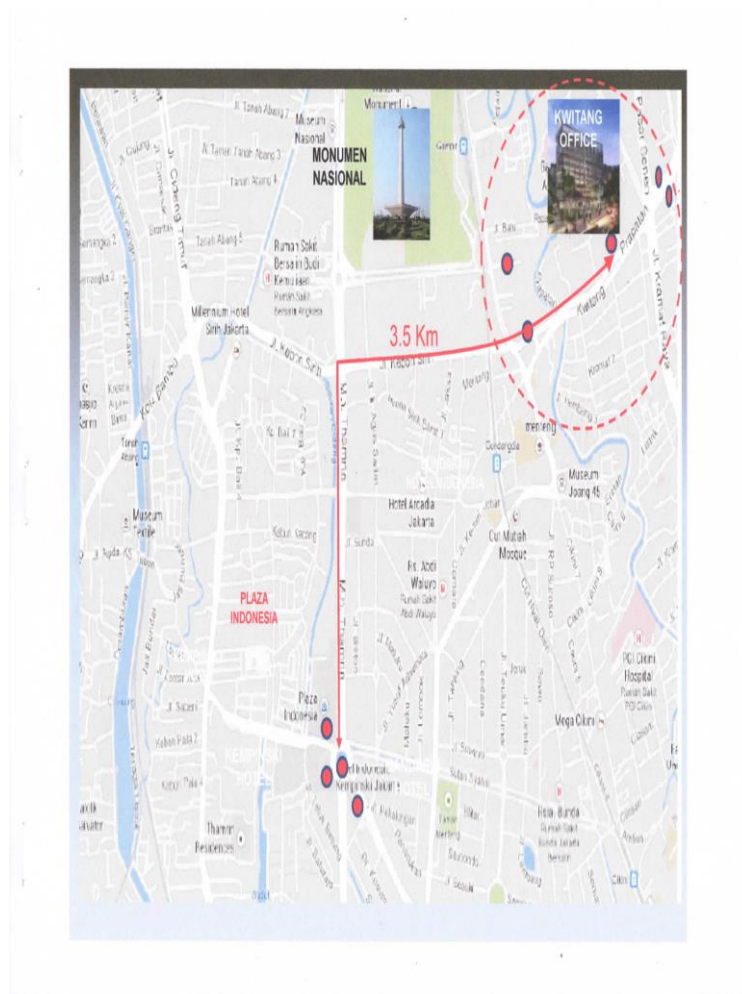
Jl. Tanah Abang 2
Museum Nasional
Monumen
MONUMEN NASIONAL
KWITANG OFFICE
Jl. Tanah Tinggi Abang 3
Tanah Abang 4
Jl. Cideng Timur
Tanah Abang 5
Rumah Sakit Bersalin Budi Kemuliaan
Millennium Hotel Sirih Jakarta
Jl. Kebon Sirih
3.5 Km
Kwitang
Prapatan
Jl. Kramat Raya
Menteng
Museum Joang 45
Hotel Arcadia Jakarta
Cut Mutiah Mosque
Jl. Sunda
RS. Abdi Waluyo
Rumah Sakit Abdi Waluyo
PLAZA INDONESIA
M.H. Thamrin
Museum Tekstil
Plaza Indonesia
Hotel Indonesia Kempinski Jakarta
Kebon Kacang
Jl. Cikini
RSI Cikini Hospital
Rumah Sakit PGI Cikini
Mega Cikini
Jl. Surabaya
Rumah Bunda
Rumah Sakit Bunda Jakarta
Thamrin Residences
Cikini
Jl. Teuku Umar
Jl. Tanjung
Jl. Jenderal Sudirman